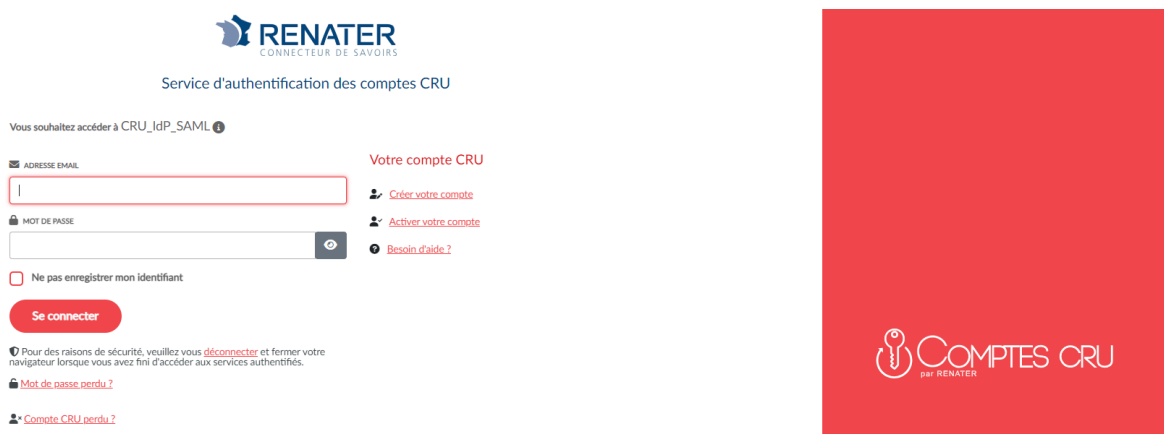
RENATER
CONNECTEUR DE SAVOIRS

Service d'authentification des comptes CRU

Vous souhaitez accéder à CRU_IdP_SAML

ADRESSE EMAIL

MOT DE PASSE

Ne pas enregistrer mon identifiant

Se connecter

Pour des raisons de sécurité, veuillez vous déconnecter et fermer votre navigateur lorsque vous avez fini d'accéder aux services authentifiés.

Mot de passe perdu ?

Compte CRU perdu ?

Votre compte CRU

Créer votre compte

Activer votre compte

Besoin d'aide ?

COMPTES CRU
par RENATER